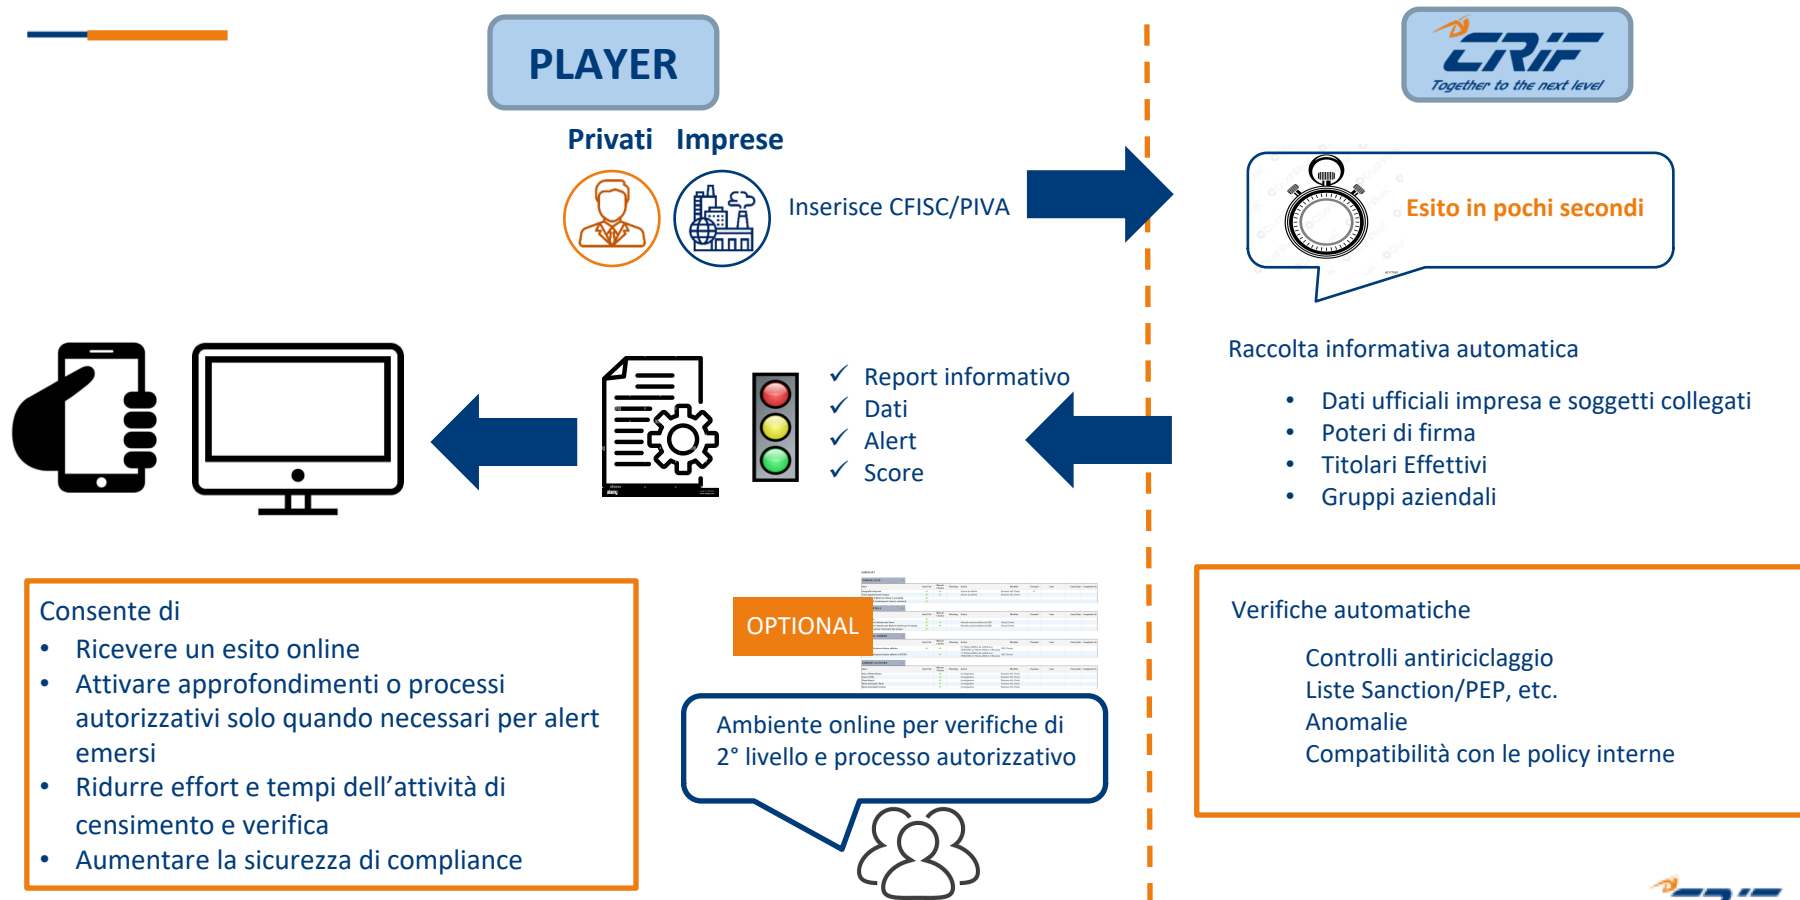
PLAYER

Privati Imprese

Inserisce CFISC/PIVA

CRIF
Together to the next level

Esito in pochi secondi

Raccolta informativa automatica

- Dati ufficiali impresa e soggetti collegati
- Poteri di firma
- Titolari Effettivi
- Gruppi aziendali

✓ Report informativo
✓ Dati
✓ Alert
✓ Score

Consente di
- Ricevere un esito online
- Attivare approfondimenti o processi autorizzativi solo quando necessari per alert emersi
- Ridurre effort e tempi dell’attività di censimento e verifica
- Aumentare la sicurezza di compliance

OPTIONAL

Ambiente online per verifiche di 2° livello e processo autorizzativo

Verifiche automatiche

Controlli antiriciclaggio
Liste Sanction/PEP, etc.
Anomalie
Compatibilità con le policy interne